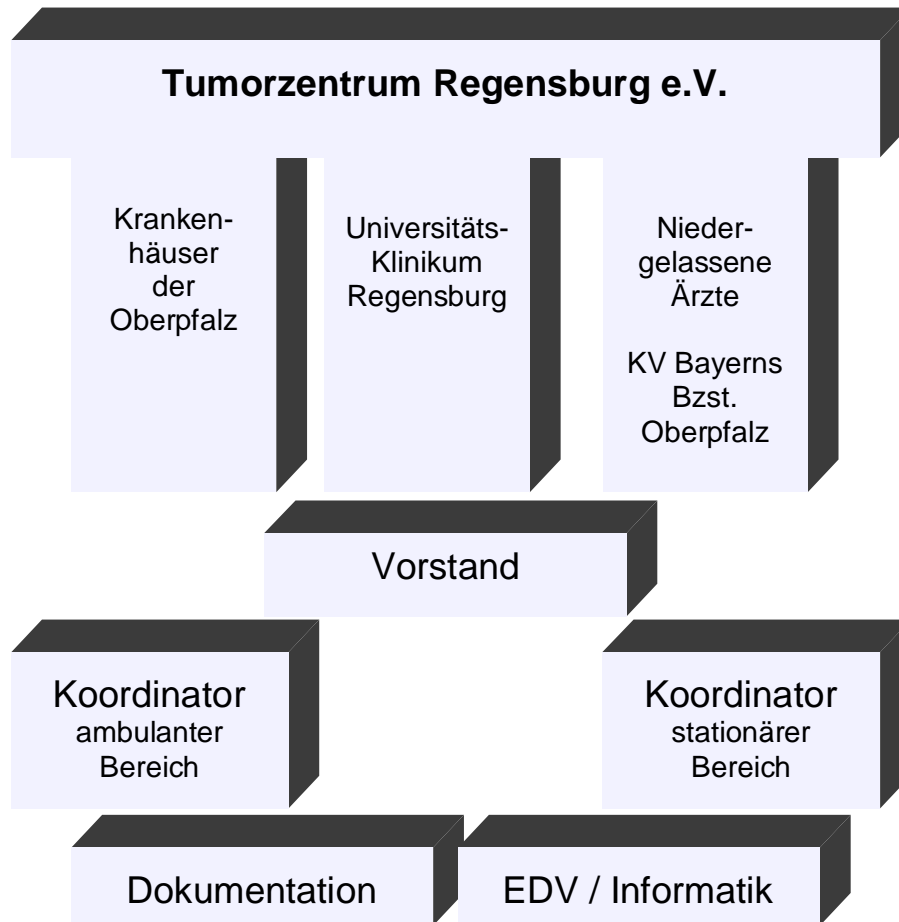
Tumorzentrum Regensburg e.V.

Krankenhäuser der Oberpfalz

Universitäts-Klinikum Regensburg

Niedergelassene Ärzte

KV Bayerns Bzst. Oberpfalz

Vorstand

Koordinator ambulanter Bereich

Koordinator stationärer Bereich

Dokumentation

EDV / Informatik